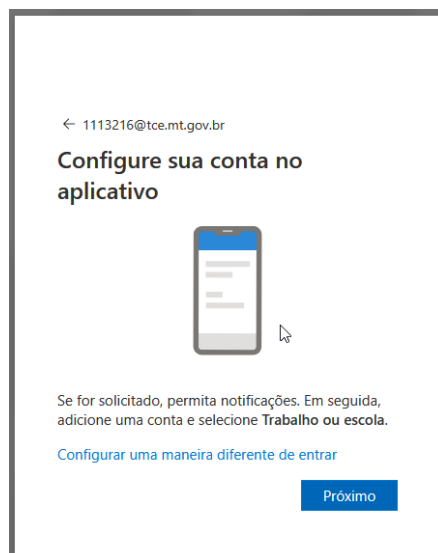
← 1113216@tce.mt.gov.br

Configure sua conta no aplicativo

Se for solicitado, permita notificações. Em seguida, adicione uma conta e selecione **Trabalho ou escola**.

Configurar uma maneira diferente de entrar

Próximo